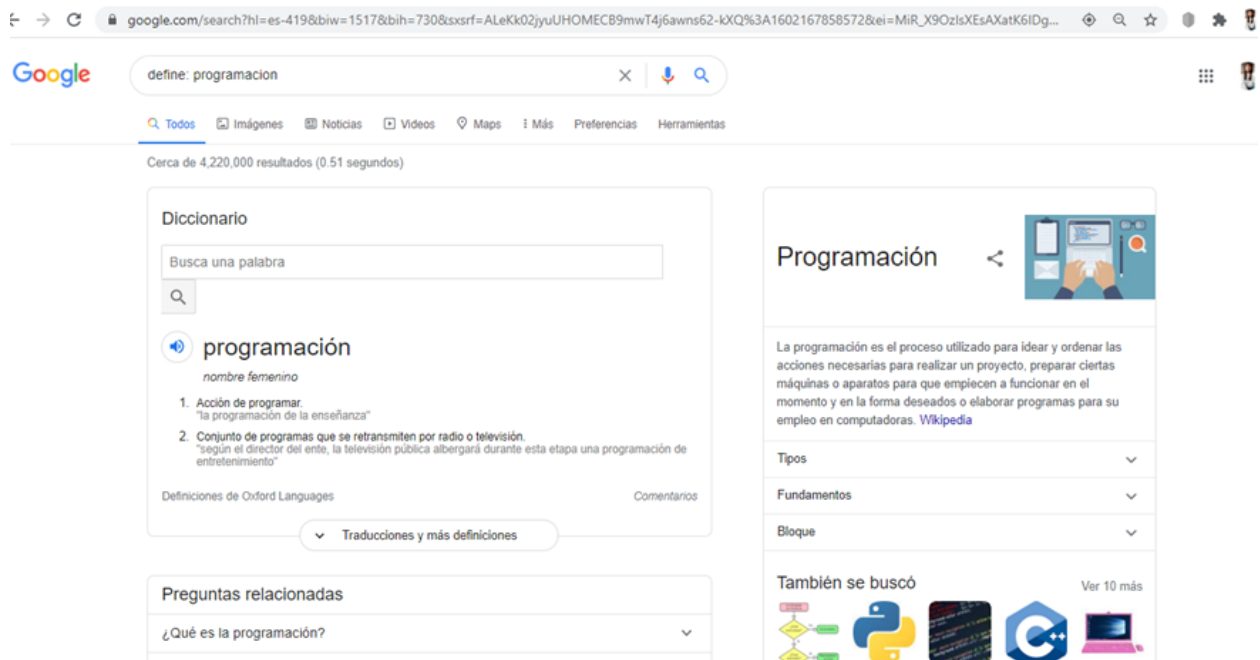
google.com/search?hl=es-419&biw=1517&bih=730&sxsrf=ALeKk02jyuUHOMECB9mwT4j6awns62-kXQ%3A1602167858572&ei=MiR_X9OzlsXEsAXatK6IDg...

Google

define: programacion

Todos Imágenes Noticias Videos Maps Más Preferencias Herramientas

Cerca de 4,220,000 resultados (0.51 segundos)

Diccionario

Busca una palabra

programación

nombre femenino

1. Acción de programar.
"la programación de la enseñanza"

2. Conjunto de programas que se retransmiten por radio o televisión.
"según el director del ente, la televisión pública albergará durante esta etapa una programación de entretenimiento"

Definiciones de Oxford Languages

Comentarios

Traducciones y más definiciones

Preguntas relacionadas

¿Qué es la programación?

Programación

La programación es el proceso utilizado para idear y ordenar las acciones necesarias para realizar un proyecto, preparar ciertas máquinas o aparatos para que empiecen a funcionar en el momento y en la forma deseados o elaborar programas para su empleo en computadoras. Wikipedia

Tipos

Fundamentos

Bloque

También se buscó

Ver 10 más